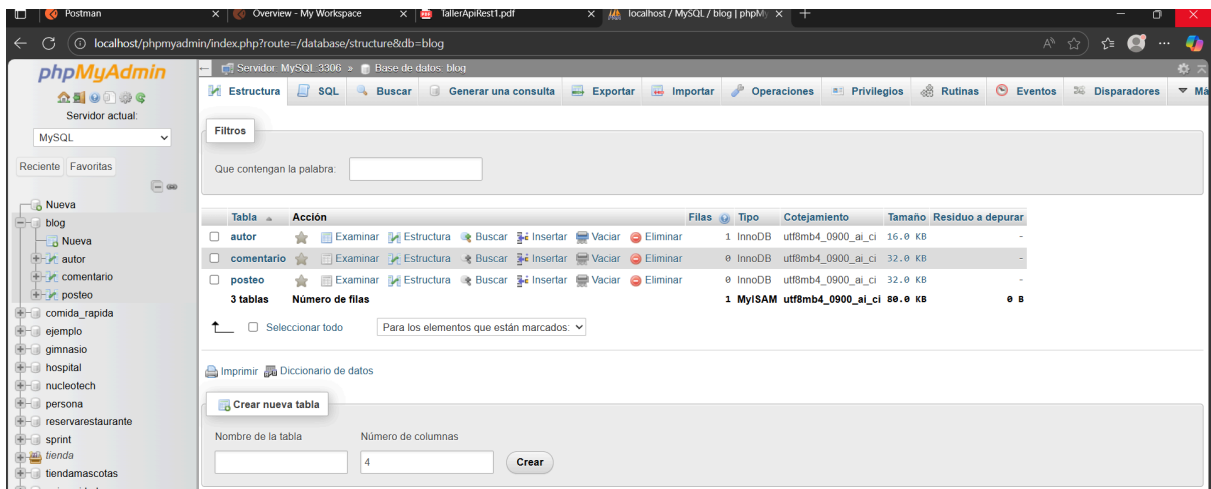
Postman | Overview - My Workspace | TallerApiRest1.pdf | localhost / MySQL / blog | phpMy

localhost/phpmyadmin/index.php?route=/database/structure&db=blog

phpMyAdmin

Servidor actual:

MySQL

Reciente Favoritas

Nueva
blog
Nueva
autor
comentario
posteo
comida_rapida
ejemplo
gimnasio
hospital
nucleotech
persona
reservarestaurante
sprint
tienda
tiendamascotas

Servidor: MySQL:3306 » Base de datos: blog

Estructura | SQL | Buscar | Generar una consulta | Exportar | Importar | Operaciones | Privilegios | Rutinas | Eventos | Disparadores | Ma

Filtros

Que contengan la palabra:

| Tabla | Acción | Filas | Tipo | Cotejamiento | Tamaño | Residuo a depurar |
|---|---|---|---|---|---|---|
| autor | Examinar Estructura Buscar Insertar Vaciar Eliminar | 1 | InnoDB | utf8mb4_0900_ai_ci | 16.0 KB | - |
| comentario | Examinar Estructura Buscar Insertar Vaciar Eliminar | 0 | InnoDB | utf8mb4_0900_ai_ci | 32.0 KB | - |
| posteo | Examinar Estructura Buscar Insertar Vaciar Eliminar | 0 | InnoDB | utf8mb4_0900_ai_ci | 32.0 KB | - |
| 3 tablas | Número de filas | 1 | MyISAM | utf8mb4_0900_ai_ci | 80.0 KB | 0 B |

Seleccionar todo   Para los elementos que están marcados:

Imprimir   Diccionario de datos

Crear nueva tabla

Nombre de la tabla   Número de columnas
4
Crear